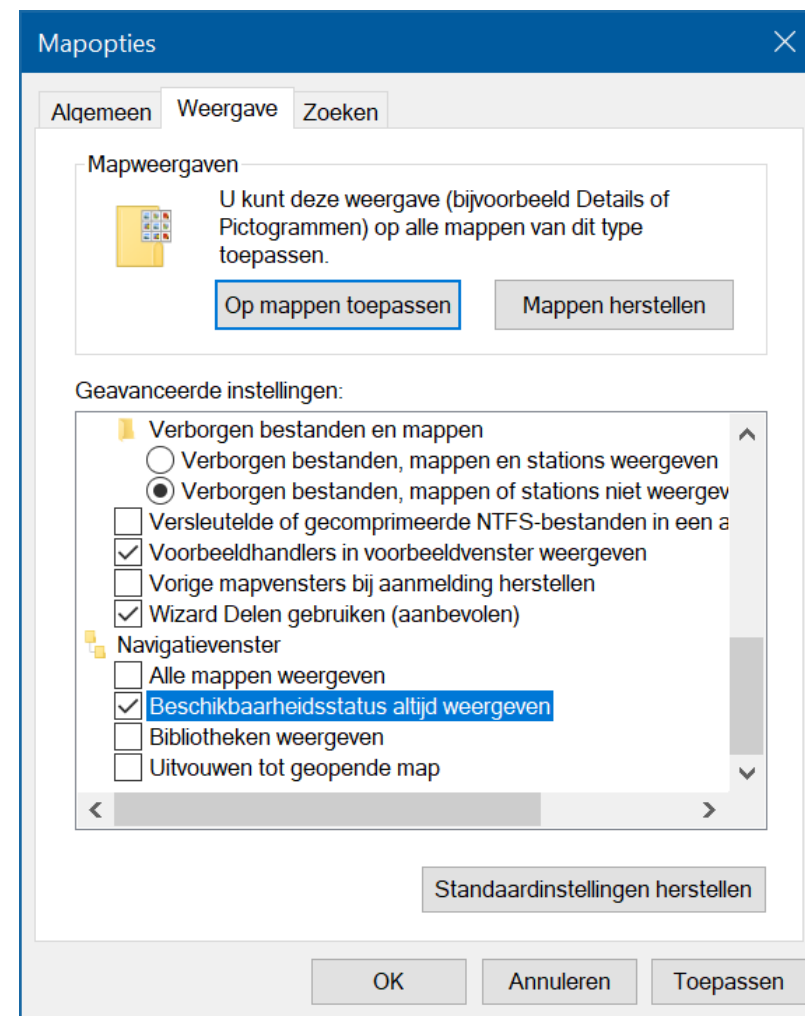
Mapopties

Algemeen Weergave Zoeken

Mapweergaven

U kunt deze weergave (bijvoorbeeld Details of Pictogrammen) op alle mappen van dit type toepassen.

Op mappen toepassen Mappen herstellen

Geavanceerde instellingen:

Verborgen bestanden en mappen
Verborgen bestanden, mappen en stations weergeven
Verborgen bestanden, mappen of stations niet weergev
Versleutelde of gecomprimeerde NTFS-bestanden in een a
Voorbeeldhandlers in voorbeeldvenster weergeven
Vorige mapvensters bij aanmelding herstellen
Wizard Delen gebruiken (aanbevolen)
Navigatievenster
Alle mappen weergeven
Beschikbaarheidsstatus altijd weergeven
Bibliotheken weergeven
Uitvouwen tot geopende map

Standaardinstellingen herstellen

OK Annuleren Toepassen